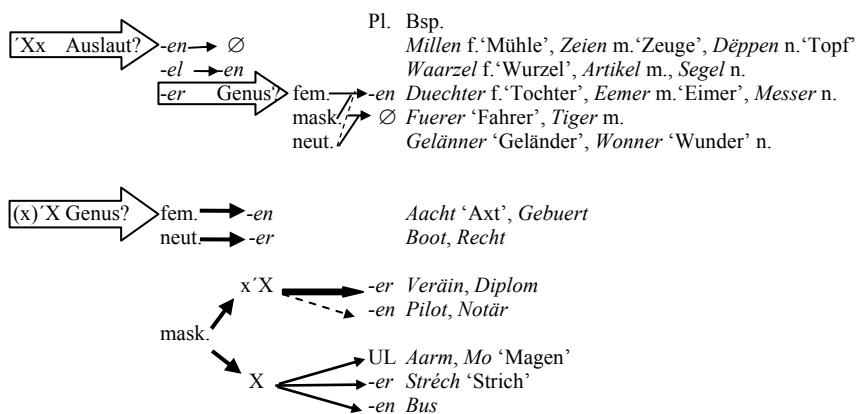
´Xx Auslaut? -en ∅
-el en
-er Genus? fem. -en
mask. ∅
neut.

Pl. Bsp.
*Millen* f.'Mühle', *Zeien* m.'Zeuge', *Däppen* n.'Topf'
*Waarzel* f.'Wurzel', *Artikel* m., *Segel* n.
*Duechter* f.'Tochter', *Eemer* m.'Eimer', *Messer* n.
*Fuerer* 'Fahrer', *Tiger* m.
*Gelänner* 'Geländer', *Wonner* 'Wunder' n.

(x)´X Genus? fem. -en
neut. -er

*Aacht* 'Axt', *Gebuert*
*Boot*, *Recht*

mask.
x´X -er *Veräin*, *Diplom*
-en *Pilot*, *Notär*

X UL *Aarm*, *Mo* 'Magen'
-er *Stréch* 'Strich'
-en *Bus*